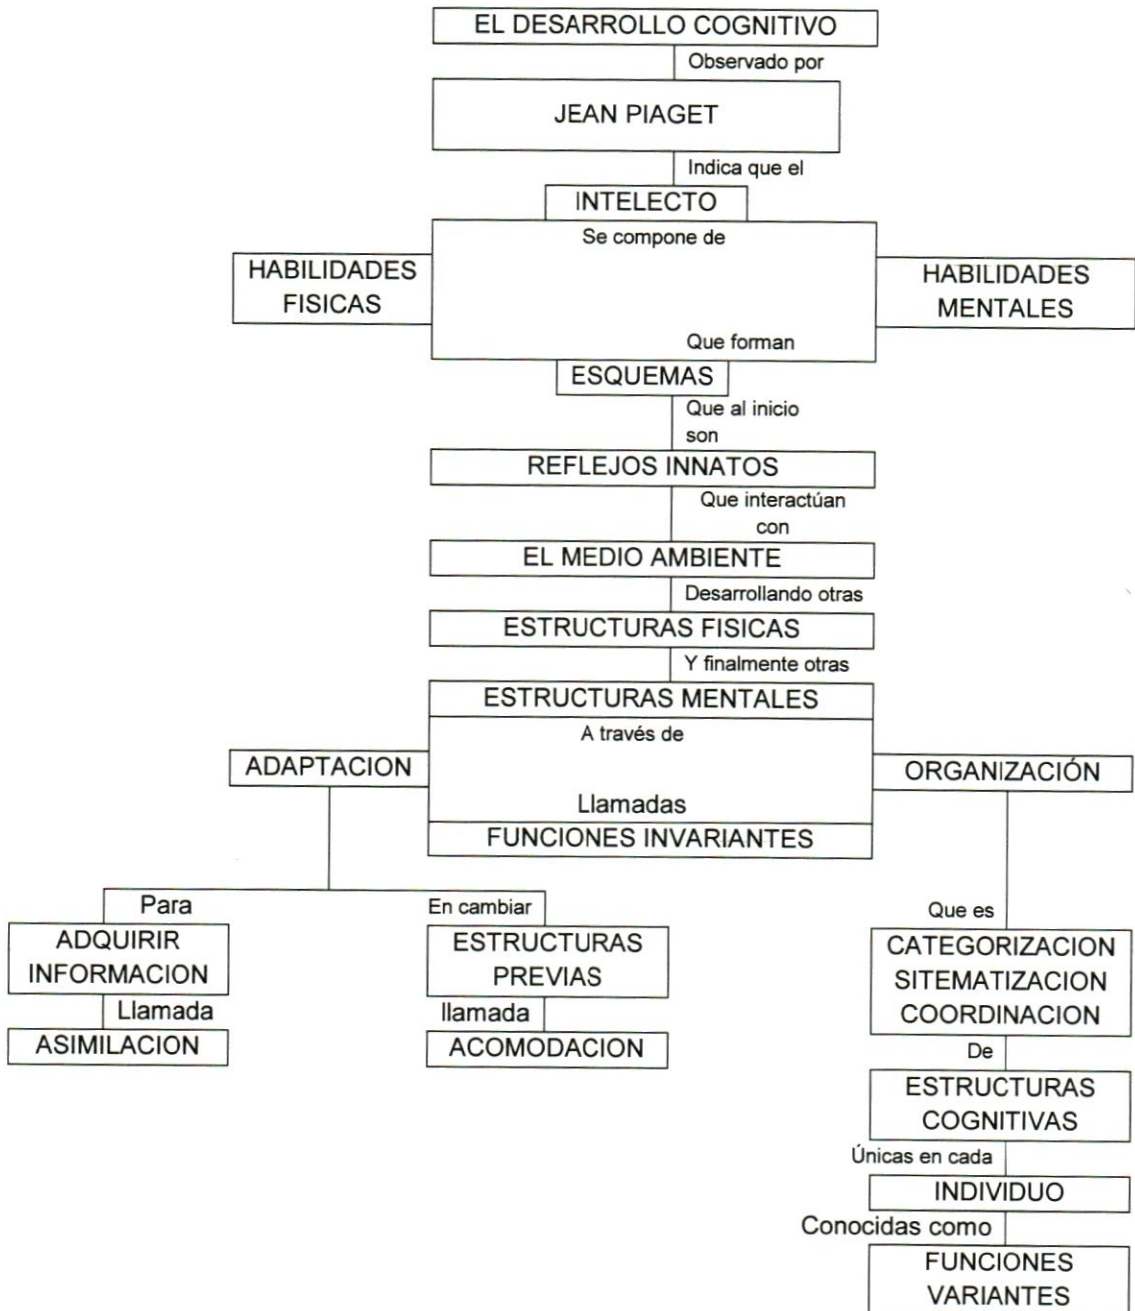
EL DESARROLLO COGNITIVO

Observado por

JEAN PIAGET

Indica que el

INTELECTO

Se compone de

HABILIDADES FISICAS

HABILIDADES MENTALES

Que forman

ESQUEMAS

Que al inicio son

REFLEJOS INNATOS

Que interactúan con

EL MEDIO AMBIENTE

Desarrollando otras

ESTRUCTURAS FISICAS

Y finalmente otras

ESTRUCTURAS MENTALES

A través de

ADAPTACION

ORGANIZACIÓN

Llamadas

FUNCIONES INVARIANTES

Para

ADQUIRIR INFORMACION

Llamada

ASIMILACION

En cambiar

ESTRUCTURAS PREVIAS

llamada

ACOMODACION

Que es

CATEGORIZACION SITEMATIZACION COORDINACION

De

ESTRUCTURAS COGNITIVAS

Únicas en cada

INDIVIDUO

Conocidas como

FUNCIONES VARIANTES